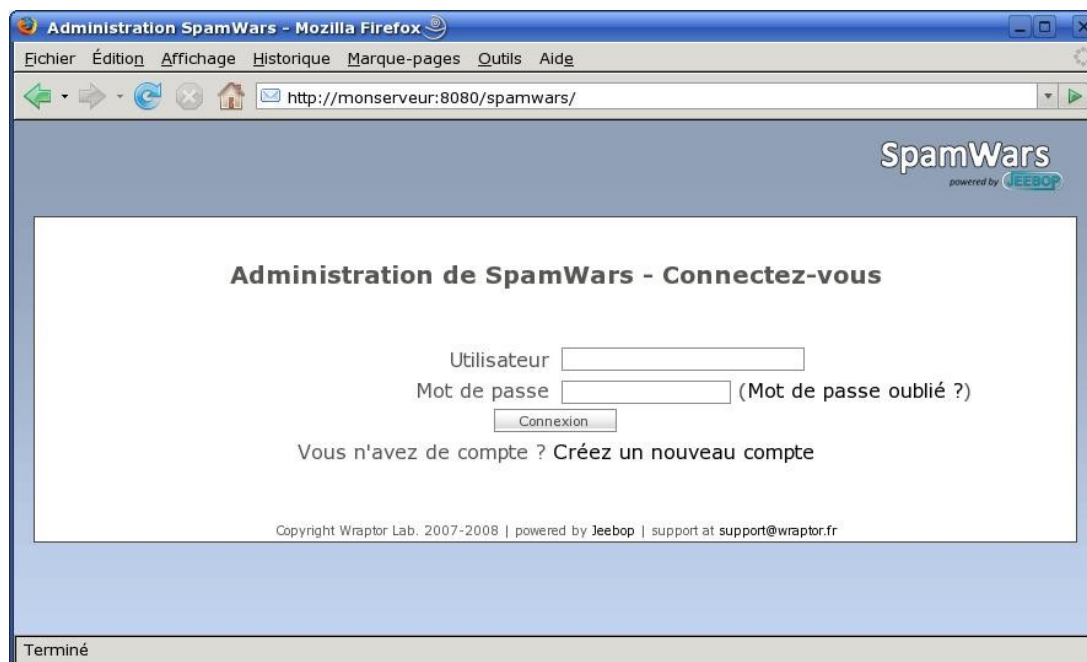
Administration SpamWars - Mozilla Firefox

Fichier Édition Affichage Historique Marque-pages Outils Aide

http://monserveur:8080/spamwars/

SpamWars
powered by JEEBOP

Administration de SpamWars - Connectez-vous

Utilisateur
Mot de passe (Mot de passe oublié ?)
Connexion

Vous n'avez de compte ? Créez un nouveau compte

Copyright Wraptor Lab. 2007-2008 | powered by Jeebop | support at support@wraptor.fr

Terminé